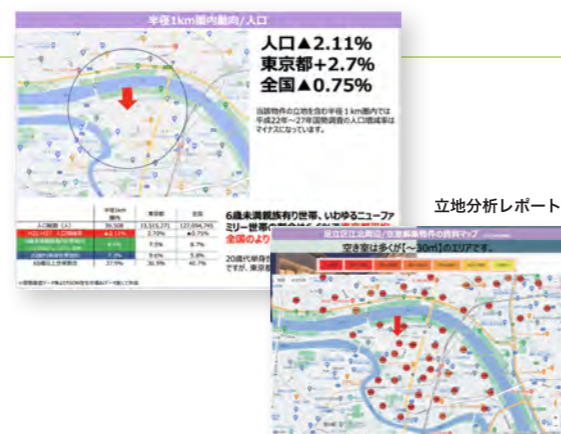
半径1km圏内動向/人口

人口▲2.11%
東京都+2.7%
全国▲0.75%

当該物件の立地を含む半径1km圏内では平成22年〜27年国勢調査の人口増減率はマイナスになっています。

| | 半径1km圏内 | 東京都 | 全国 |
|---|---|---|---|
| 人口総数 | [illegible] | 13,515,271 | 127,094,745 |
| H22→H27 人口増減率 | ▲2.11% | 2.70% | ▲0.75% |
| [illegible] | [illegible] | 7.5% | 8.7% |
| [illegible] | 7.3% | 9.6% | 5.8% |
| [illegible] | 37.9% | 36.9% | 40.7% |

6歳未満親族有り世帯、いわゆるニューファミリー世帯の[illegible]
全国のより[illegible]

20歳代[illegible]
ですが、東京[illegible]

立地分析レポート

足立区近隣/空室募集物件の賃料マップ
空き室は多くが[〜30㎡]のエリアです。